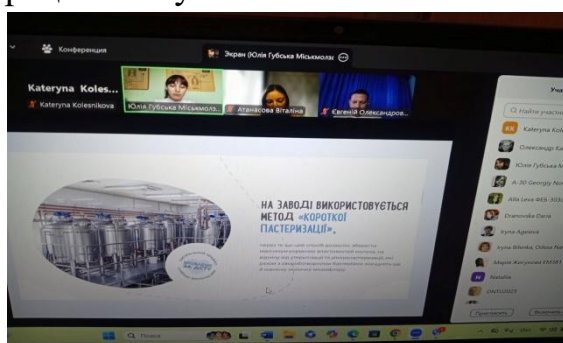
Конференция

Экран (Юлія Губська Міськмолз

Kateryna Koles...

Kateryna Kolesnikova

Юлія Губська Міськмолз...

Атанасова Віталіна

Євгеній Олександров...

Уча

Q Найти участ

Kateryna Kole

Олександр Ка

Юлія Губська М

A-30 Georgiy Ne

Alla Leva 4

Drаrovska Daria

Iryna Ageieva

Iryna Bilenka

Mapia

Natalia

НА ЗАВОДІ ВИКОРИСТОВУЄТЬСЯ МЕТОД «КОРОТКОЇ ПАСТЕРИЗАЦІЇ».

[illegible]

Пригласить

Выключить

Q Поиск